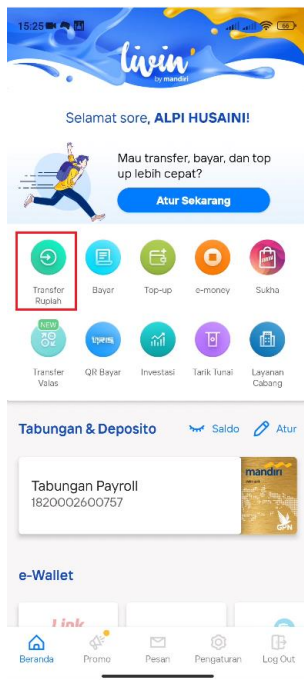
15:25

66

livin by mandiri

Selamat sore, ALPI HUSAINI!

Mau transfer, bayar, dan top up lebih cepat?

Atur Sekarang

Transfer Rupiah

Bayar

Top-up

e-money

Sukha

NEW

Transfer Valas

QR Bayar

Investasi

Tarik Tunai

Layanan Cabang

Tabungan & Deposito

Saldo

Atur

mandiri

Tabungan Payroll
1820002600757

GPN

e-Wallet

Link

Beranda

Promo

Pesan

Pengaturan

Log Out